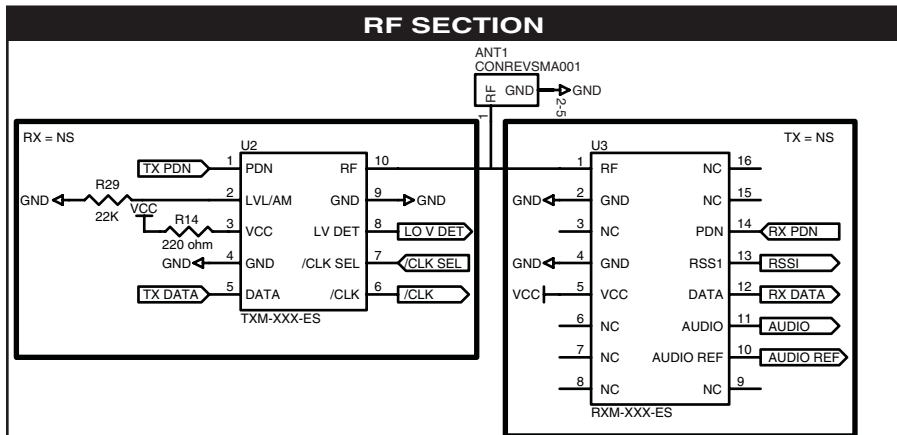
RF SECTION

ANT1
CONREVSMA001
RF GND GND
1 2-5

RX = NS

U2
TX PDN 1 PDN RF 10
GND R29 22K 2 LVL/AM GND 9 GND
VCC R14 220 ohm 3 VCC LV DET 8 LO V DET
GND 4 GND /CLK SEL 7 /CLK SEL
TX DATA 5 DATA /CLK 6 /CLK
TXM-XXX-ES

TX = NS

U3
1 RF NC 16
GND 2 GND NC 15
3 NC PDN 14 RX PDN
GND 4 GND RSS1 13 RSSI
VCC 5 VCC DATA 12 RX DATA
6 NC AUDIO 11 AUDIO
7 NC AUDIO REF 10 AUDIO REF
8 NC NC 9
RXM-XXX-ES